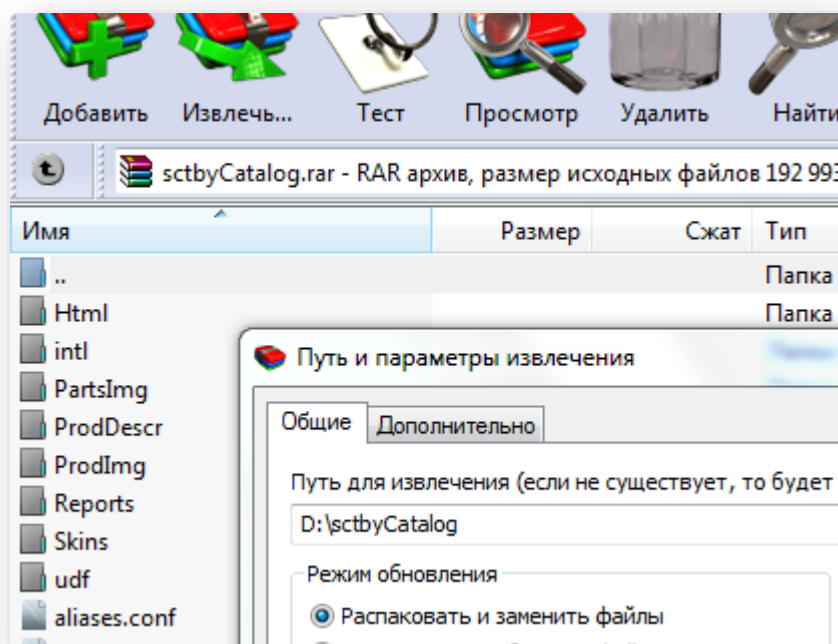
Добавить Извлечь... Тест Просмотр Удалить Найти

sctbyCatalog.rar - RAR архив, размер исходных файлов 192 993

| Имя | Размер | Сжат | Тип |
|---|---|---|---|
| .. | | | Папка |
| Html | | | Папка |
| intl | | | |
| PartsImg | | | |
| ProdDescr | | | |
| ProdImg | | | |
| Reports | | | |
| Skins | | | |
| udf | | | |
| aliases.conf | | | |

Путь и параметры извлечения

Общие Дополнительно

Путь для извлечения (если не существует, то будет

D:\sctbyCatalog

Режим обновления

Распаковать и заменить файлы